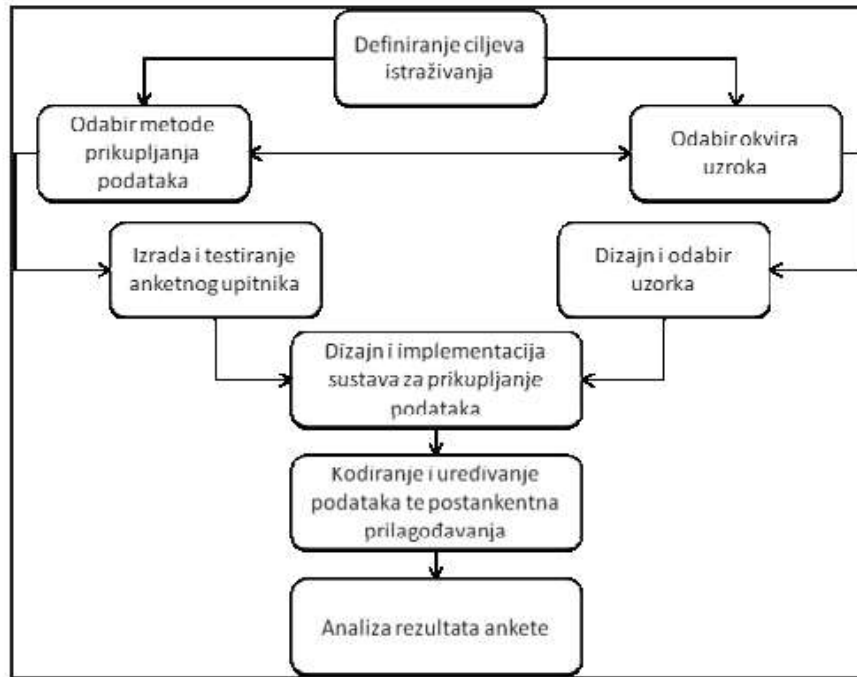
Definiranje ciljeva istraživanja

Odabir metode prikupljanja podataka

Odabir okvira uzroka

Izrada i testiranje anketnog upitnika

Dizajn i odabir uzorka

Dizajn i implementacija sustava za prikupljanje podataka

Kodiranje i uređivanje podataka te postankentna prilagođavanja

Analiza rezultata ankete